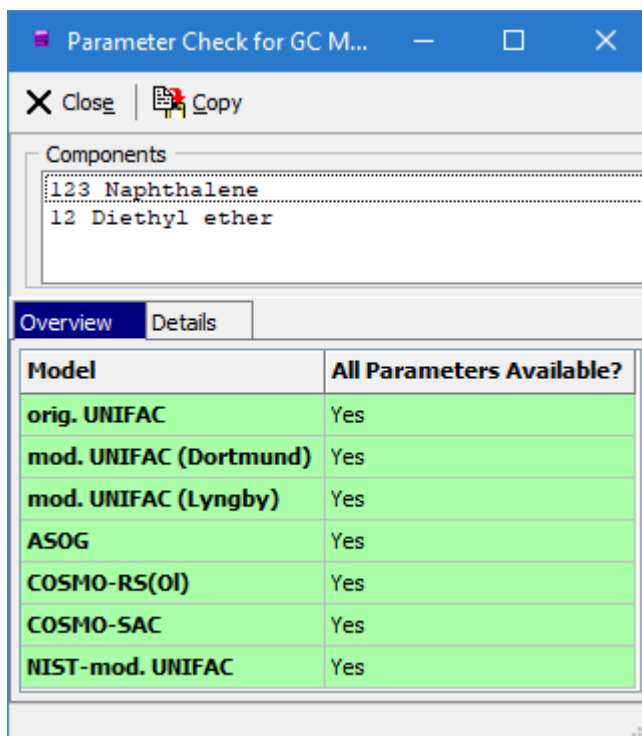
Parameter Check for GC M...

Close | Copy

Components
123 Naphthalene
12 Diethyl ether

Overview | Details

| Model | All Parameters Available? |
|---|---|
| orig. UNIFAC | Yes |
| mod. UNIFAC (Dortmund) | Yes |
| mod. UNIFAC (Lyngby) | Yes |
| ASOG | Yes |
| COSMO-RS(Ol) | Yes |
| COSMO-SAC | Yes |
| NIST-mod. UNIFAC | Yes |